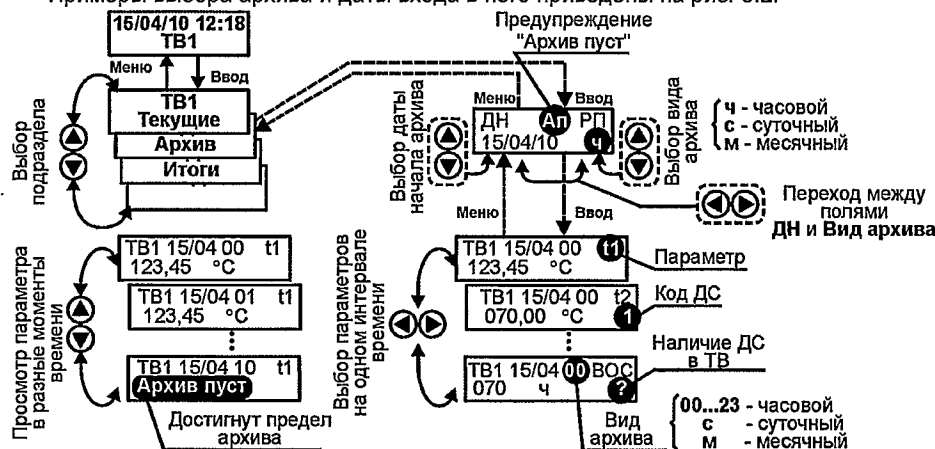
Примеры выбора архива и даты входа в него приведены на рис. 3.5.

15/04/10 12:18
ТВ1

Меню
Ввод

Выбор подраздела

ТВ1
Текущие
Архив
Итоги

Предупреждение
"Архив пуст"

Меню
Ввод

Выбор даты начала архива

ДН
Ап
РП
15/04/10
ч

Выбор вида архива

ч - часовой
с - суточный
м - месячный

Переход между полями
ДН и Вид архива

Меню
Ввод

Просмотр параметра в разные моменты времени

ТВ1 15/04 00 t1
123,45 °С

ТВ1 15/04 01 t1
123,45 °С

ТВ1 15/04 10 t1
Архив пуст

Достигнут предел архива

Выбор параметров на одном интервале времени

ТВ1 15/04 00 t1
123,45 °С

Параметр

ТВ1 15/04 00 t2
070,00 °С
1

Код ДС

ТВ1 15/04 00 ВОС
070 ч
?

Наличие ДС в ТВ

Вид архива

00...23 - часовой
с - суточный
м - месячный